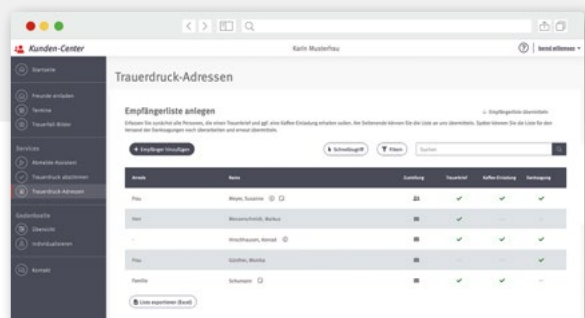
Kunden-Center

Karin Musterfrau

bernd.wittmann

Startseite

Freunde einladen

Termine

Trauerfall-Bilder

Services

Abmelde-Assistent

Trauerdruck abstimmen

Trauerdruck-Adressen

Gedenkseite

Übersicht

Individualisieren

Kontakt

Trauerdruck-Adressen

Empfängerliste anlegen

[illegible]

+ Empfänger hinzufügen

Schnellzugriff

Filtern

Suchen

| Anrede | Name | Zustellung | Trauerbrief | Kaffee-Einladung | Danksagung |
|---|---|---|---|---|---|
| Frau | Meyer, Susanne | | ✓ | ✓ | ✓ |
| Herr | Messerschmidt, Markus | | ✓ | ✓ | ✓ |
| – | Hirschhausen, Konrad | | ✓ | – | ✓ |
| Frau | Günther, Monika | | – | – | ✓ |
| Familie | Schumann | | ✓ | ✓ | – |

Liste exportieren (Excel)